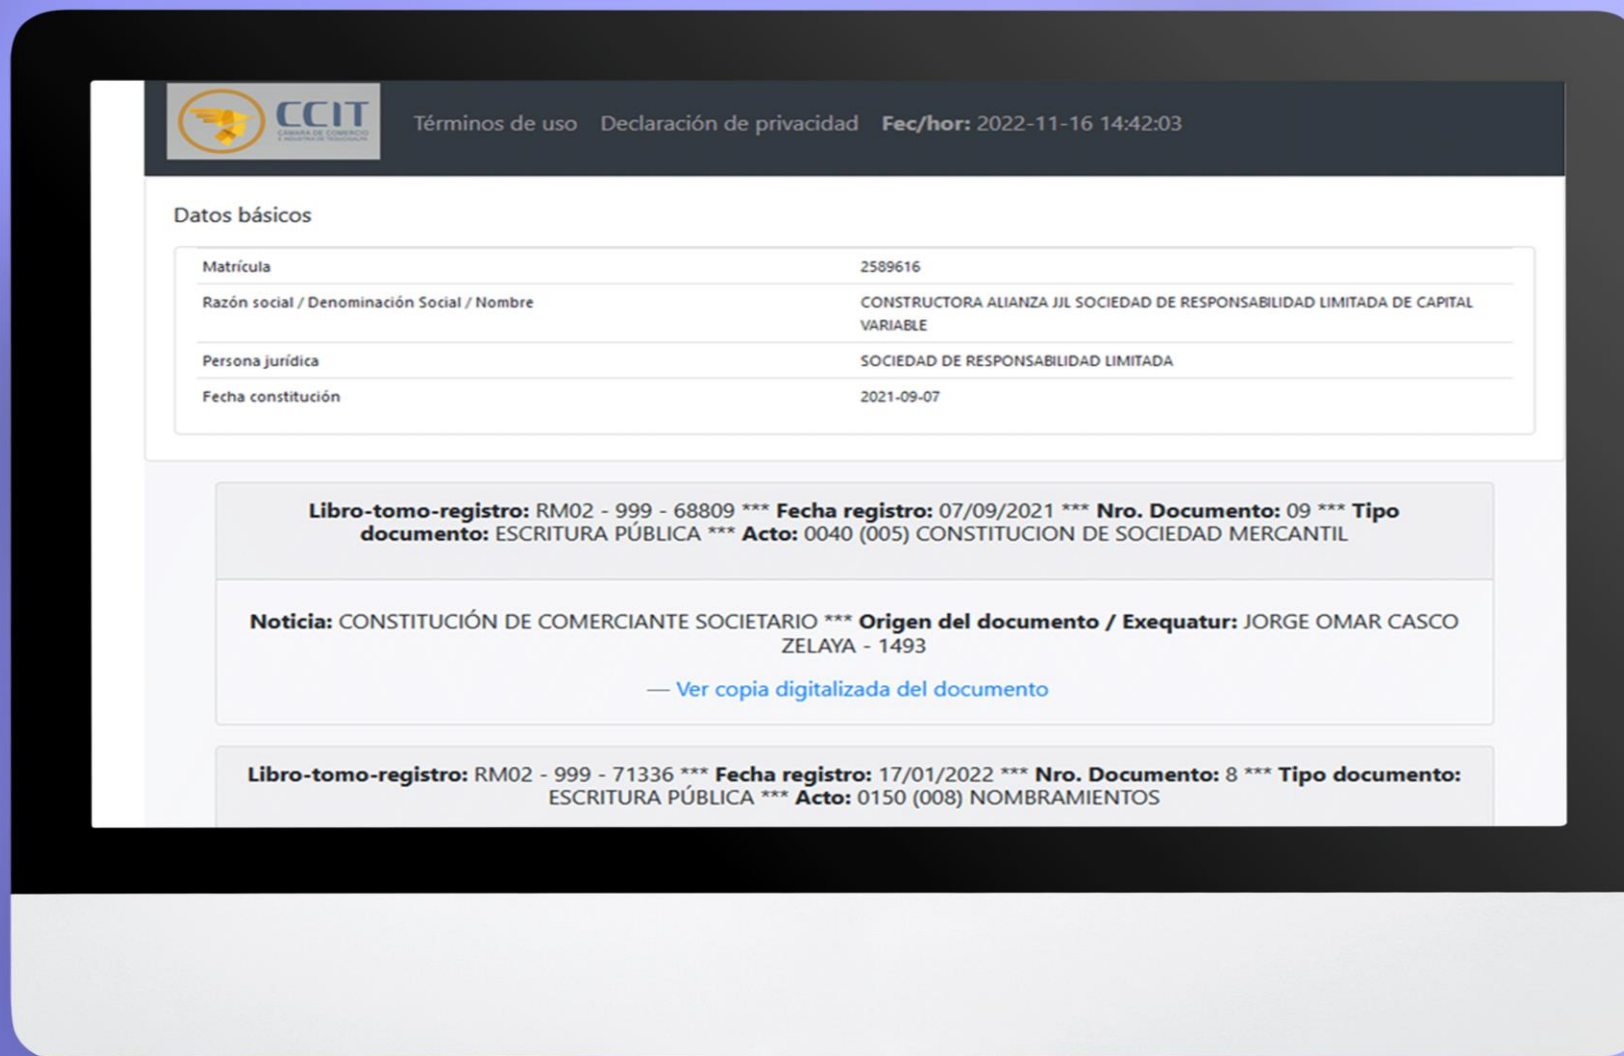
CCIT
CÁMARA DE COMERCIO E INDUSTRIA DE TEGUCIGALPA

Términos de uso Declaración de privacidad **Fec/hor:** 2022-11-16 14:42:03

Datos básicos

| Matrícula | 2589616 |
|---|---|
| Razón social / Denominación Social / Nombre | CONSTRUCTORA ALIANZA JJL SOCIEDAD DE RESPONSABILIDAD LIMITADA DE CAPITAL VARIABLE |
| Persona jurídica | SOCIEDAD DE RESPONSABILIDAD LIMITADA |
| Fecha constitución | 2021-09-07 |

**Libro-tomo-registro:** RM02 - 999 - 68809 *** **Fecha registro:** 07/09/2021 *** **Nro. Documento:** 09 *** **Tipo documento:** ESCRITURA PÚBLICA *** **Acto:** 0040 (005) CONSTITUCION DE SOCIEDAD MERCANTIL

**Noticia:** CONSTITUCIÓN DE COMERCIANTE SOCIETARIO *** **Origen del documento / Exequatur:** JORGE OMAR CASCO ZELAYA - 1493

— Ver copia digitalizada del documento

**Libro-tomo-registro:** RM02 - 999 - 71336 *** **Fecha registro:** 17/01/2022 *** **Nro. Documento:** 8 *** **Tipo documento:** ESCRITURA PÚBLICA *** **Acto:** 0150 (008) NOMBRAMIENTOS